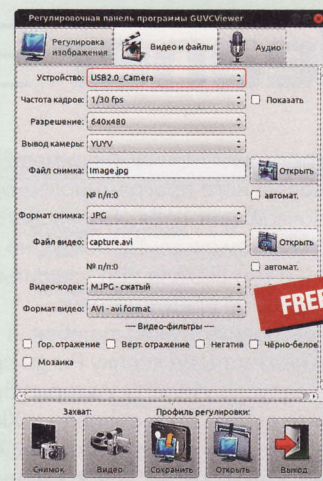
Регулировочная панель программы GUVCViewer

Регулировка изображения
Видео и файлы
Аудио

Устройство: USB2.0_Camera
Частота кадров: 1/30 fps
Показать
Разрешение: 640x480
Вывод камеры: YUYV
Файл снимка: Image.jpg
Открыть
№ п/п:0
автомат.
Формат снимка: JPG
Файл видео: capture.avi
Открыть
№ п/п:0
автомат.
Видео-кодек: MJPG - сжатый
Формат видео: AVI - avi format
— Видео-фильтры —
Гор. отражение
Верт. отражение
Негатив
Чёрно-белое
Мозаика

FREE

Захват:
Профиль регулировки:
Снимок
Видео
Сохранить
Открыть
Выход